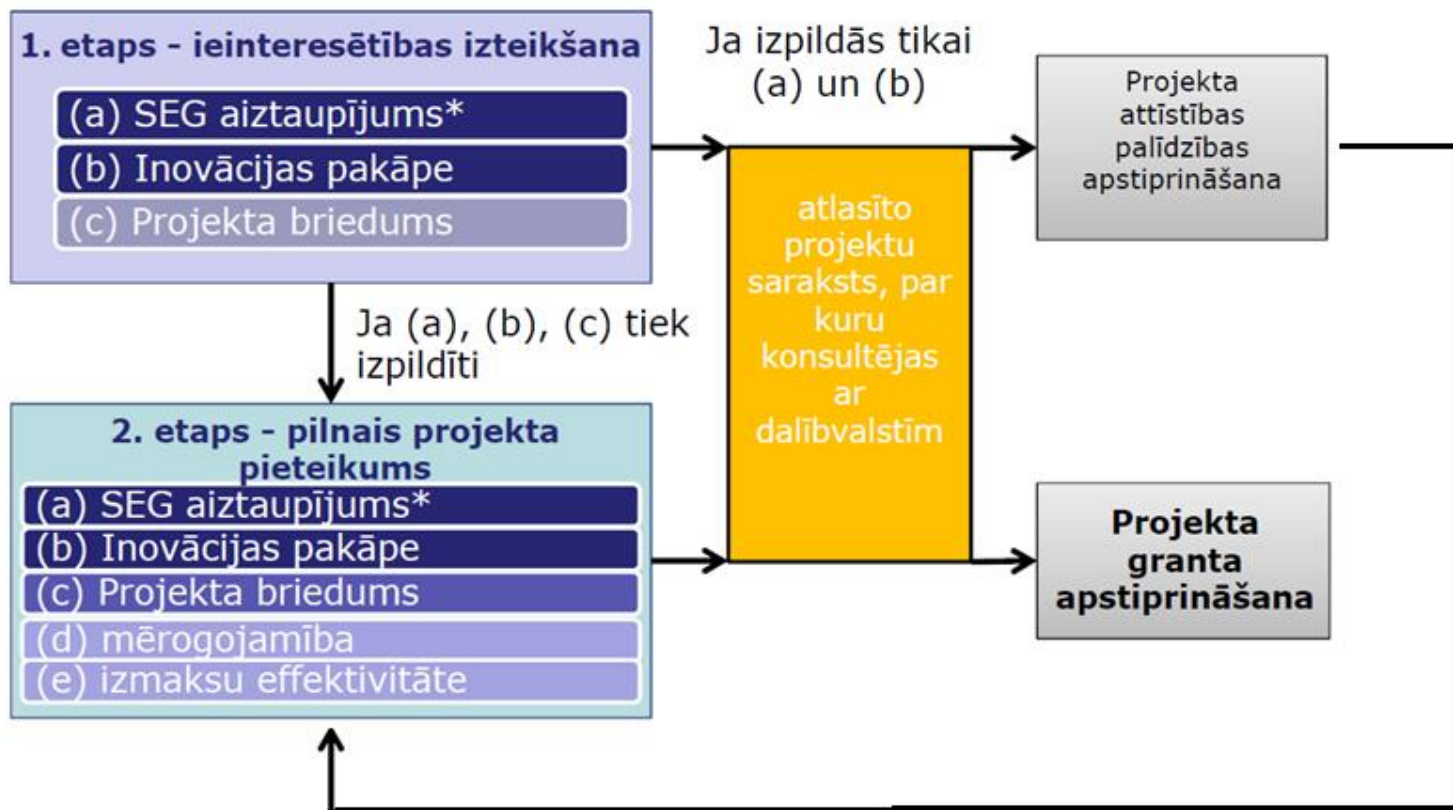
1. etaps - ieinteresētības izteikšana

(a) SEG aiztaupījums*
(b) Inovācijas pakāpe
(c) Projekta briedums

Ja izpildās tikai (a) un (b)

Projekta attīstības palīdzības apstiprināšana

atlasīto projektu saraksts, par kuru konsultējas ar dalībvalstīm

Ja (a), (b), (c) tiek izpildīti

2. etaps - pilnais projekta pieteikums

(a) SEG aiztaupījums*
(b) Inovācijas pakāpe
(c) Projekta briedums
(d) mērogojamība
(e) izmaksu effektivitāte

Projekta granta apstiprināšana